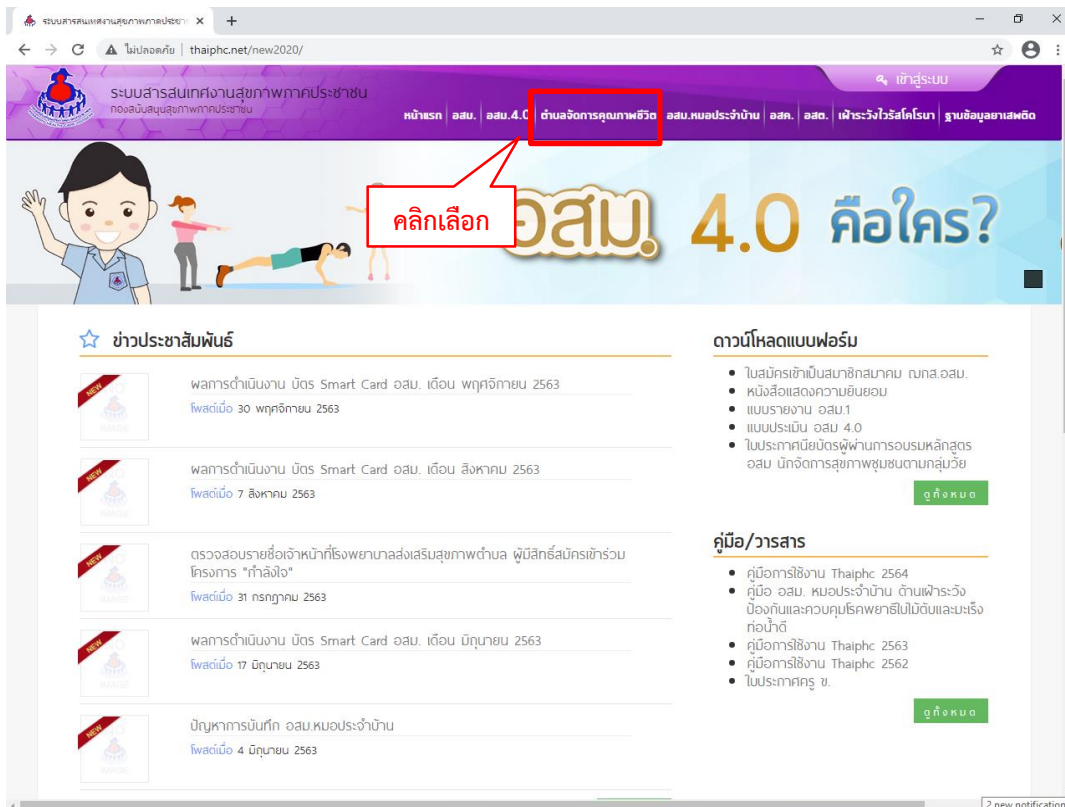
ระบบสารสนเทศงานสุขภาพภาคประชา ×
+
ไม่ปลอดภัย | thaiphc.net/new2020/

ระบบสารสนเทศงานสุขภาพภาคประชาชน
กองสนับสนุนสุขภาพภาคประชาชน

เข้าสู่ระบบ

หน้าแรก | อสม. | อสม.4.0 | ตำบลจัดการคุณภาพชีวิต | อสม.หมอประจำบ้าน | อสค. | อสต. | เฝ้าระวังไวรัสโคโรนา | ฐานข้อมูลยาเสพติด

คลิกเลือก

อสม. 4.0 คือใคร?

ข่าวประชาสัมพันธ์

NEW
ผลการดำเนินงาน บัตร Smart Card อสม. เดือน พฤศจิกายน 2563
โพสต์เมื่อ 30 พฤศจิกายน 2563

NEW
ผลการดำเนินงาน บัตร Smart Card อสม. เดือน สิงหาคม 2563
โพสต์เมื่อ 7 สิงหาคม 2563

NEW
ตรวจสอบรายชื่อเจ้าหน้าที่โรงพยาบาลส่งเสริมสุขภาพตำบล ผู้มีสิทธิ์สมัครเข้าร่วมโครงการ "กำลังใจ"
โพสต์เมื่อ 31 กรกฎาคม 2563

NEW
ผลการดำเนินงาน บัตร Smart Card อสม. เดือน มิถุนายน 2563
โพสต์เมื่อ 17 มิถุนายน 2563

NEW
ปัญหาการบันทึก อสม.หมอประจำบ้าน
โพสต์เมื่อ 4 มิถุนายน 2563

ดาวน์โหลดแบบฟอร์ม

• ใบสมัครเข้าเป็นสมาชิกสมาคม ฌกส.อสม.
• หนังสือแสดงความยินยอม
• แบบรายงาน อสม.1
• แบบประเมิน อสม 4.0
• ใบประกาศนียบัตรผู้ผ่านการอบรมหลักสูตร อสม นักจัดการสุขภาพชุมชนตามกลุ่มวัย

ดูทั้งหมด

คู่มือ/วารสาร

• คู่มือการใช้งาน Thaiphc 2564
• คู่มือ อสม. หมอประจำบ้าน ด้านเฝ้าระวัง ป้องกันและควบคุมโรคพยาธิใบไม้ตับและมะเร็งท่อน้ำดี
• คู่มือการใช้งาน Thaiphc 2563
• คู่มือการใช้งาน Thaiphc 2562
• ใบประกาศครู ข.

ดูทั้งหมด

2 new notification